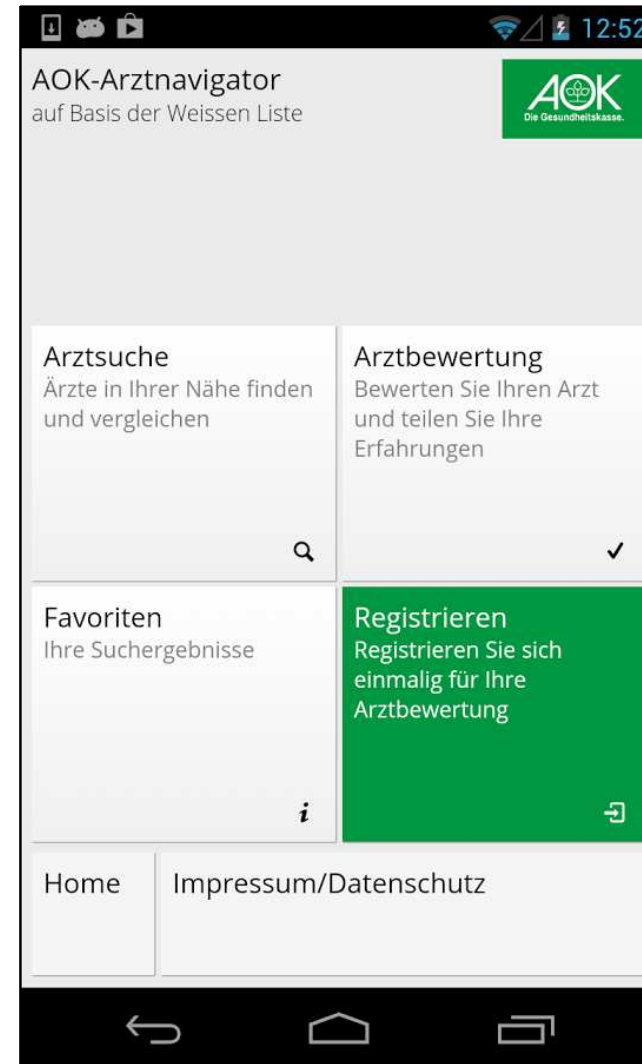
12:52

AOK-Arztnavigator
auf Basis der Weissen Liste

AOK
Die Gesundheitskasse.

Arztsuche
Ärzte in Ihrer Nähe finden und vergleichen

Arztbewertung
Bewerten Sie Ihren Arzt und teilen Sie Ihre Erfahrungen

Favoriten
Ihre Suchergebnisse

i

Registrieren
Registrieren Sie sich einmalig für Ihre Arztbewertung

Home

Impressum/Datenschutz